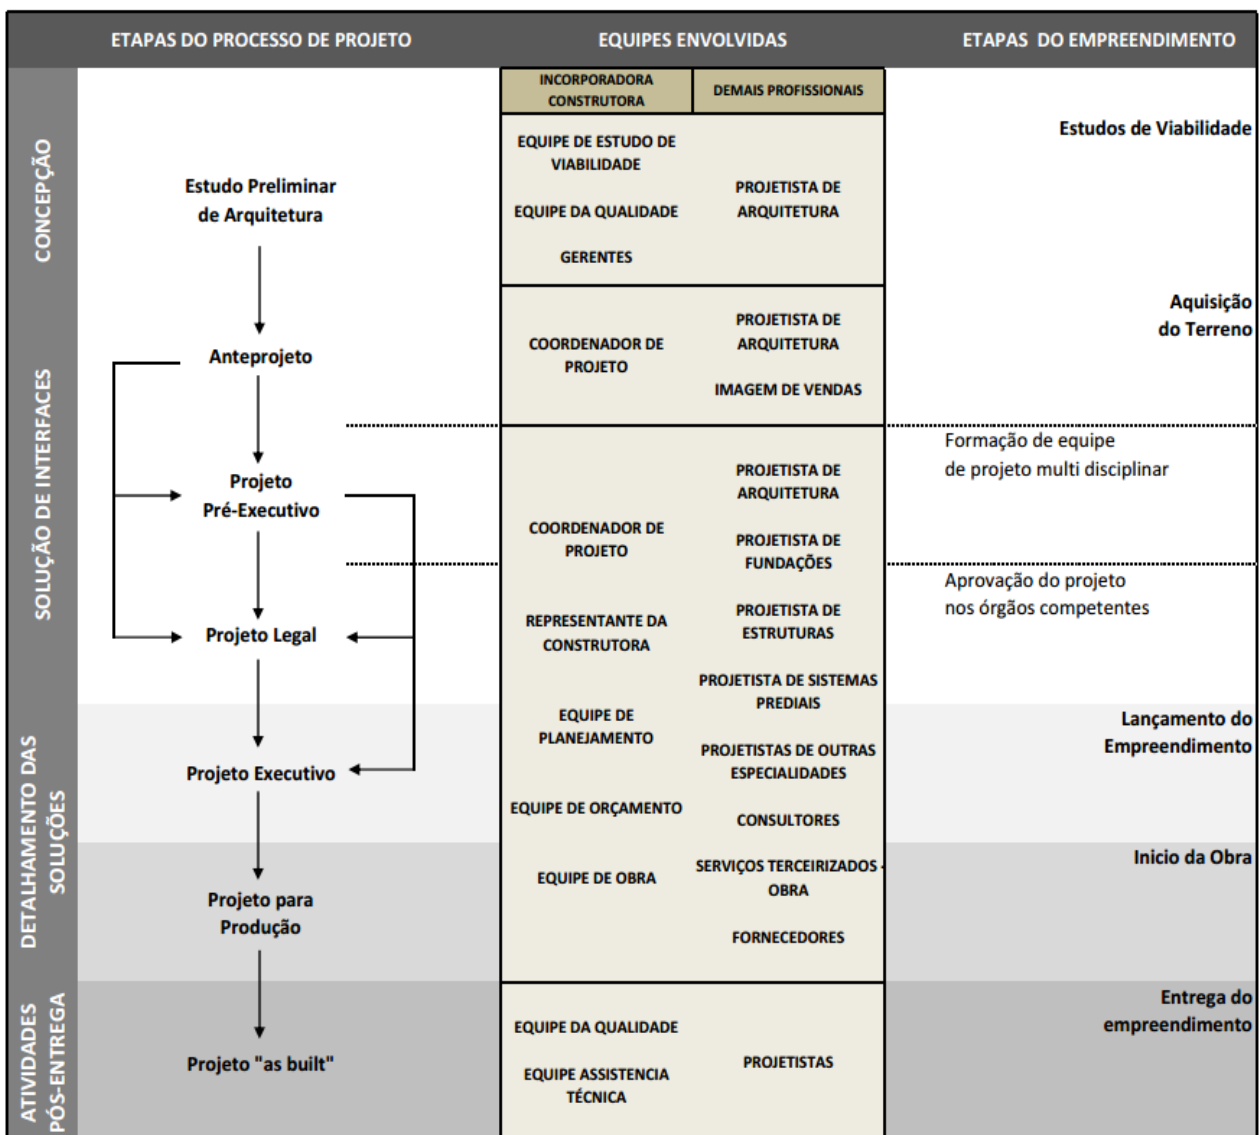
ETAPAS DO PROCESSO DE PROJETO | EQUIPES ENVOLVIDAS | ETAPAS DO EMPREENDIMENTO

INCORPORADORA CONSTRUTORA | DEMAIS PROFISSIONAIS

CONCEPÇÃO

Estudos de Viabilidade

Estudo Preliminar de Arquitetura

EQUIPE DE ESTUDO DE VIABILIDADE
EQUIPE DA QUALIDADE
GERENTES

PROJETISTA DE ARQUITETURA

SOLUÇÃO DE INTERFACES

Anteprojeto

COORDENADOR DE PROJETO

PROJETISTA DE ARQUITETURA
IMAGEM DE VENDAS

Aquisição do Terreno

Projeto Pré-Executivo

Formação de equipe de projeto multi disciplinar

Projeto Legal

Aprovação do projeto nos órgãos competentes

COORDENADOR DE PROJETO
REPRESENTANTE DA CONSTRUTORA
EQUIPE DE PLANEJAMENTO
EQUIPE DE ORÇAMENTO
EQUIPE DE OBRA

PROJETISTA DE ARQUITETURA
PROJETISTA DE FUNDAÇÕES
PROJETISTA DE ESTRUTURAS
PROJETISTA DE SISTEMAS PREDIAIS
PROJETISTAS DE OUTRAS ESPECIALIDADES
CONSULTORES
SERVIÇOS TERCEIRIZADOS - OBRA
FORNECEDORES

DETALHAMENTO DAS SOLUÇÕES

Projeto Executivo

Lançamento do Empreendimento

Projeto para Produção

Inicio da Obra

ATIVIDADES PÓS-ENTREGA

Projeto "as built"

EQUIPE DA QUALIDADE
EQUIPE ASSISTENCIA TÉCNICA

PROJETISTAS

Entrega do empreendimento